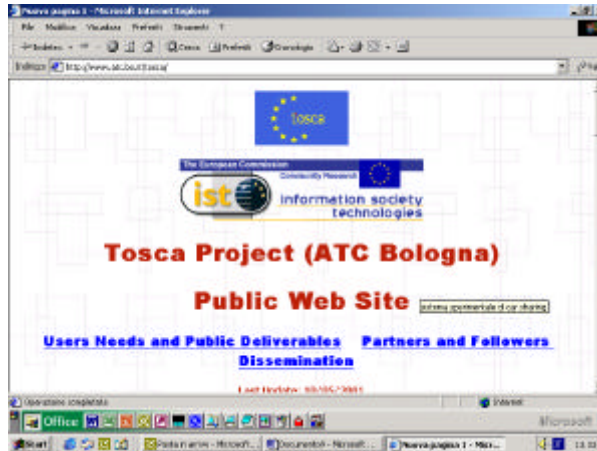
Nuova pagina 1 - Microsoft Internet Explorer

File Modifica Visualizza Preferiti Strumenti ?

Indietro Cerca Preferiti Cronologia

Indirizzo http://www.atc.bo.it/tosca/

tosca

The European Commission

Community Research

ist

information society technologies

Tosca Project (ATC Bologna)

Public Web Site

sistema sperimentale di car sharing

Users Needs and Public Deliverables

Partners and Followers

Dissemination

Last Update: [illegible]

Operazione completata

Internet

Office

Microsoft

Start

Posta in arrivo - Microsoft...

Documento1 - Microsoft...

Nuova pagina 1 - Micr...

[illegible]